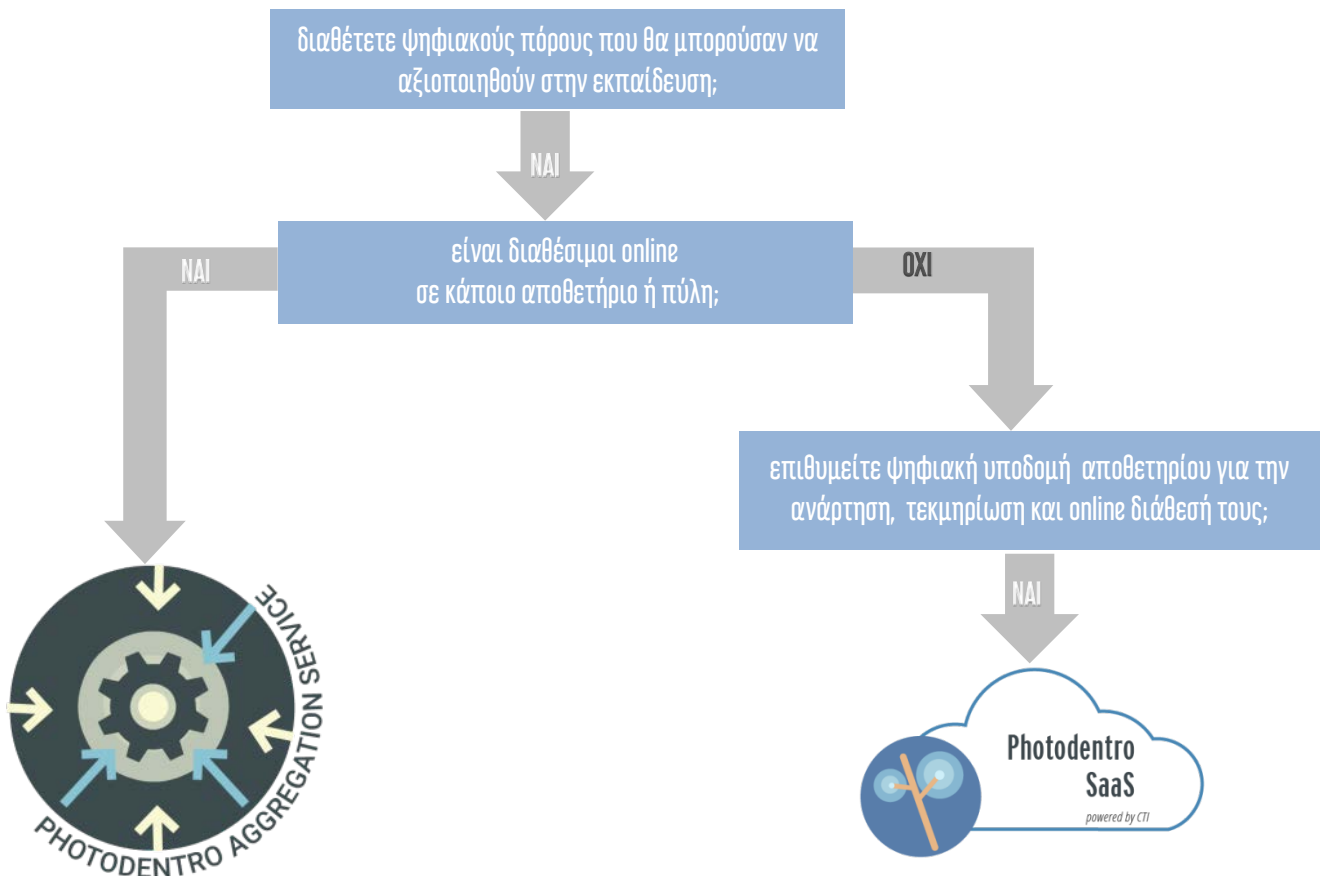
διαθέτετε ψηφιακούς πόρους που θα μπορούσαν να αξιοποιηθούν στην εκπαίδευση;

ΝΑΙ

είναι διαθέσιμοι online σε κάποιο αποθετήριο ή πύλη;

ΝΑΙ

ΟΧΙ

επιθυμείτε ψηφιακή υποδομή αποθετηρίου για την ανάρτηση, τεκμηρίωση και online διάθεσή τους;

ΝΑΙ

PHOTODENTRO AGGREGATION SERVICE

Photodentro SaaS

powered by CTI